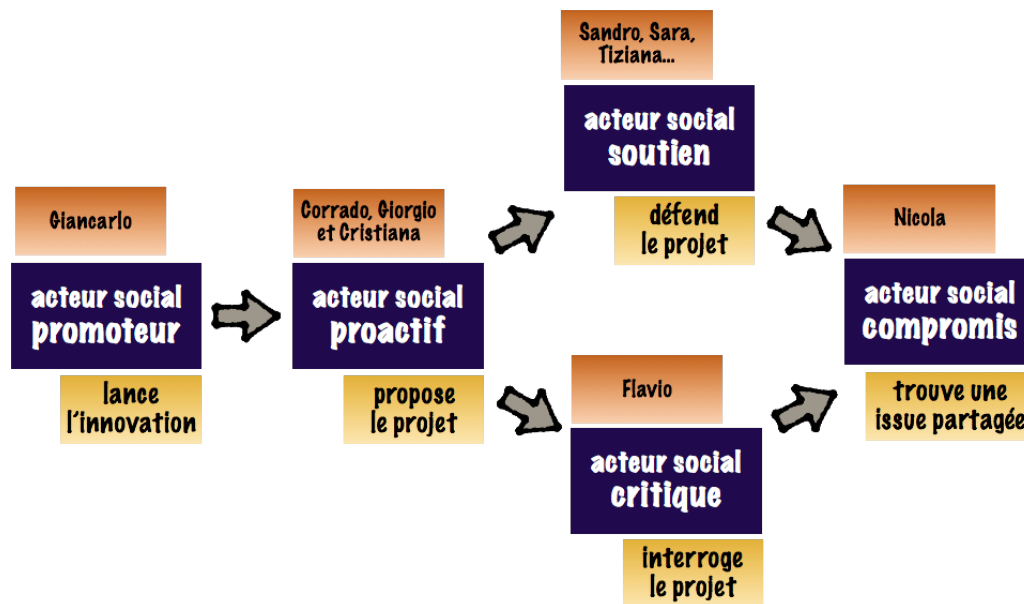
Giancarlo

acteur social promoteur

lance l'innovation

Corrado, Giorgio et Cristiana

acteur social proactif

propose le projet

Sandro, Sara, Tiziana...

acteur social soutien

défend le projet

Flavio

acteur social critique

interroge le projet

Nicola

acteur social compromis

trouve une issue partagée